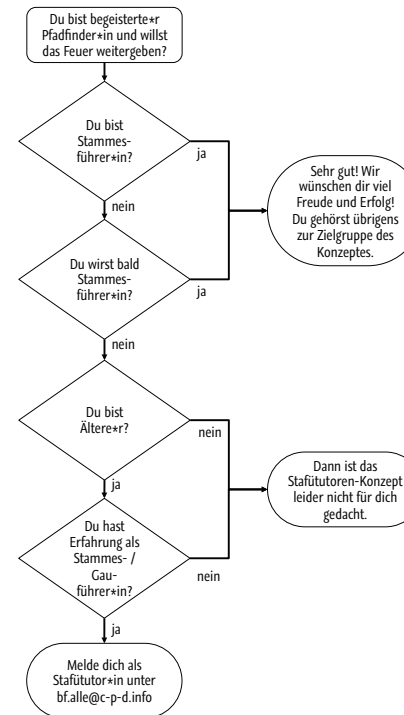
Du bist begeisterte*r Pfadfinder*in und willst das Feuer weitergeben?

Du bist Stammesführer*in?

ja

nein

Sehr gut! Wir wünschen dir viel Freude und Erfolg! Du gehörst übrigens zur Zielgruppe des Konzeptes.

Du wirst bald Stammesführer*in?

ja

nein

Du bist Ältere*r?

nein

Dann ist das Stafütutoren-Konzept leider nicht für dich gedacht.

ja

Du hast Erfahrung als Stammes- / Gauführer*in?

nein

ja

Melde dich als Stafütutor*in unter bf.alle@c-p-d.info